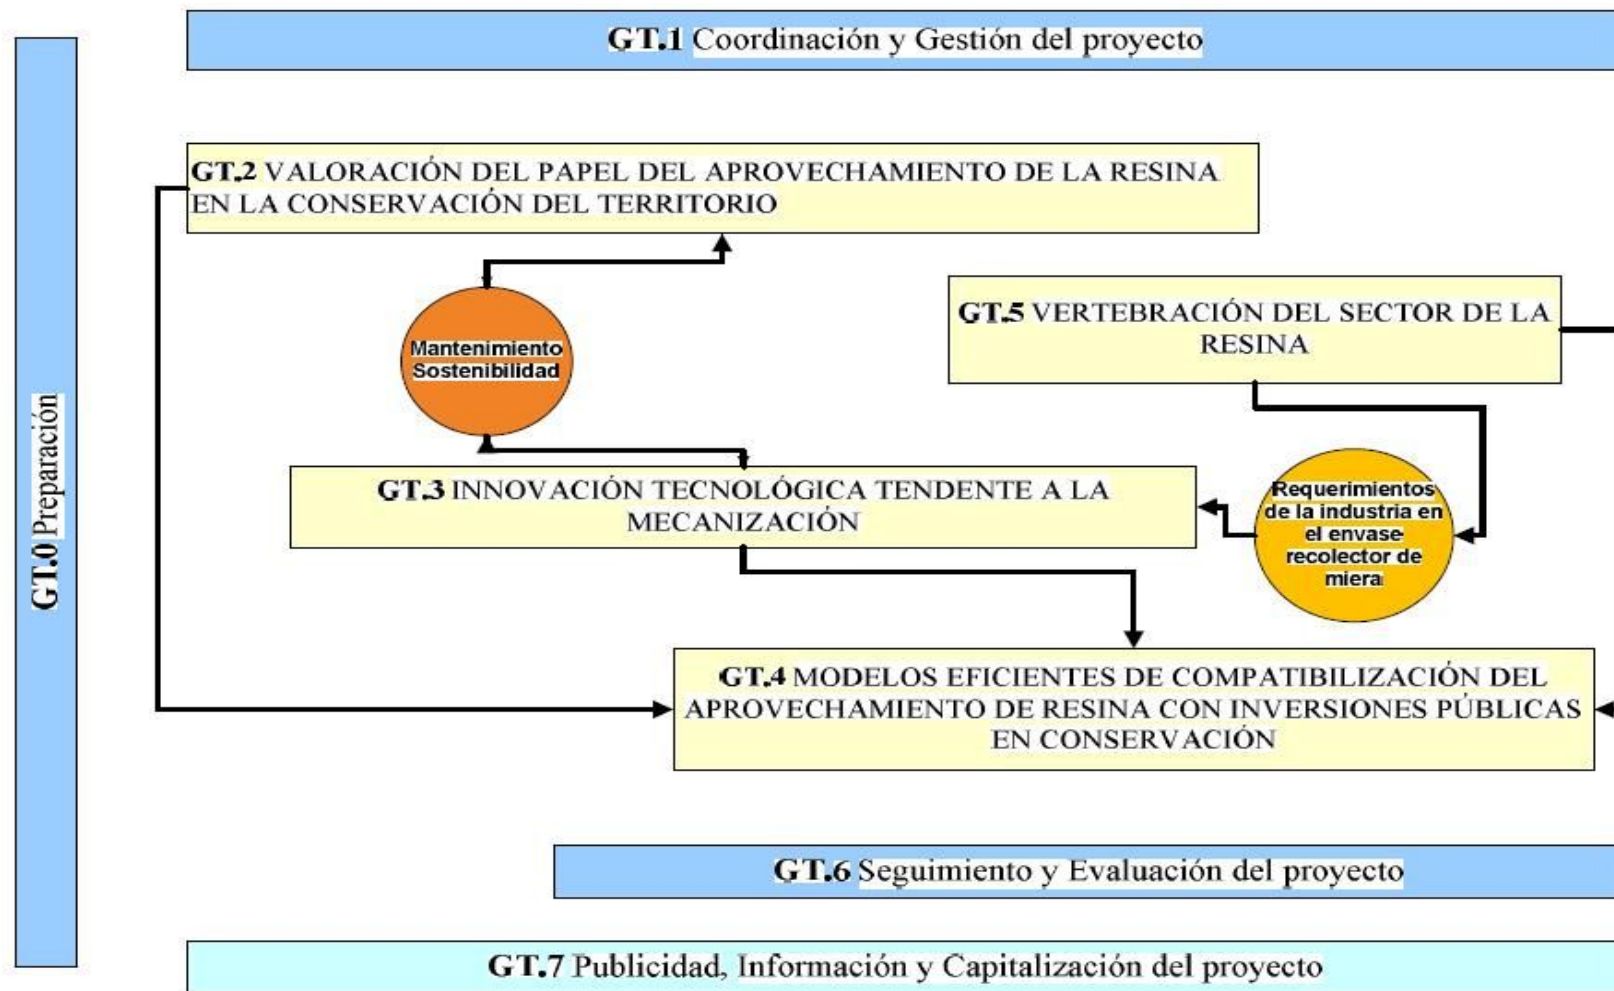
GT.0 Preparación

GT.1 Coordinación y Gestión del proyecto

GT.2 VALORACIÓN DEL PAPEL DEL APROVECHAMIENTO DE LA RESINA EN LA CONSERVACIÓN DEL TERRITORIO

Mantenimiento Sostenibilidad

GT.5 VERTEBRACIÓN DEL SECTOR DE LA RESINA

GT.3 INNOVACIÓN TECNOLÓGICA TENDENTE A LA MECANIZACIÓN

Requerimientos de la industria en el envase recolector de miera

GT.4 MODELOS EFICIENTES DE COMPATIBILIZACIÓN DEL APROVECHAMIENTO DE RESINA CON INVERSIONES PÚBLICAS EN CONSERVACIÓN

GT.6 Seguimiento y Evaluación del proyecto

GT.7 Publicidad, Información y Capitalización del proyecto